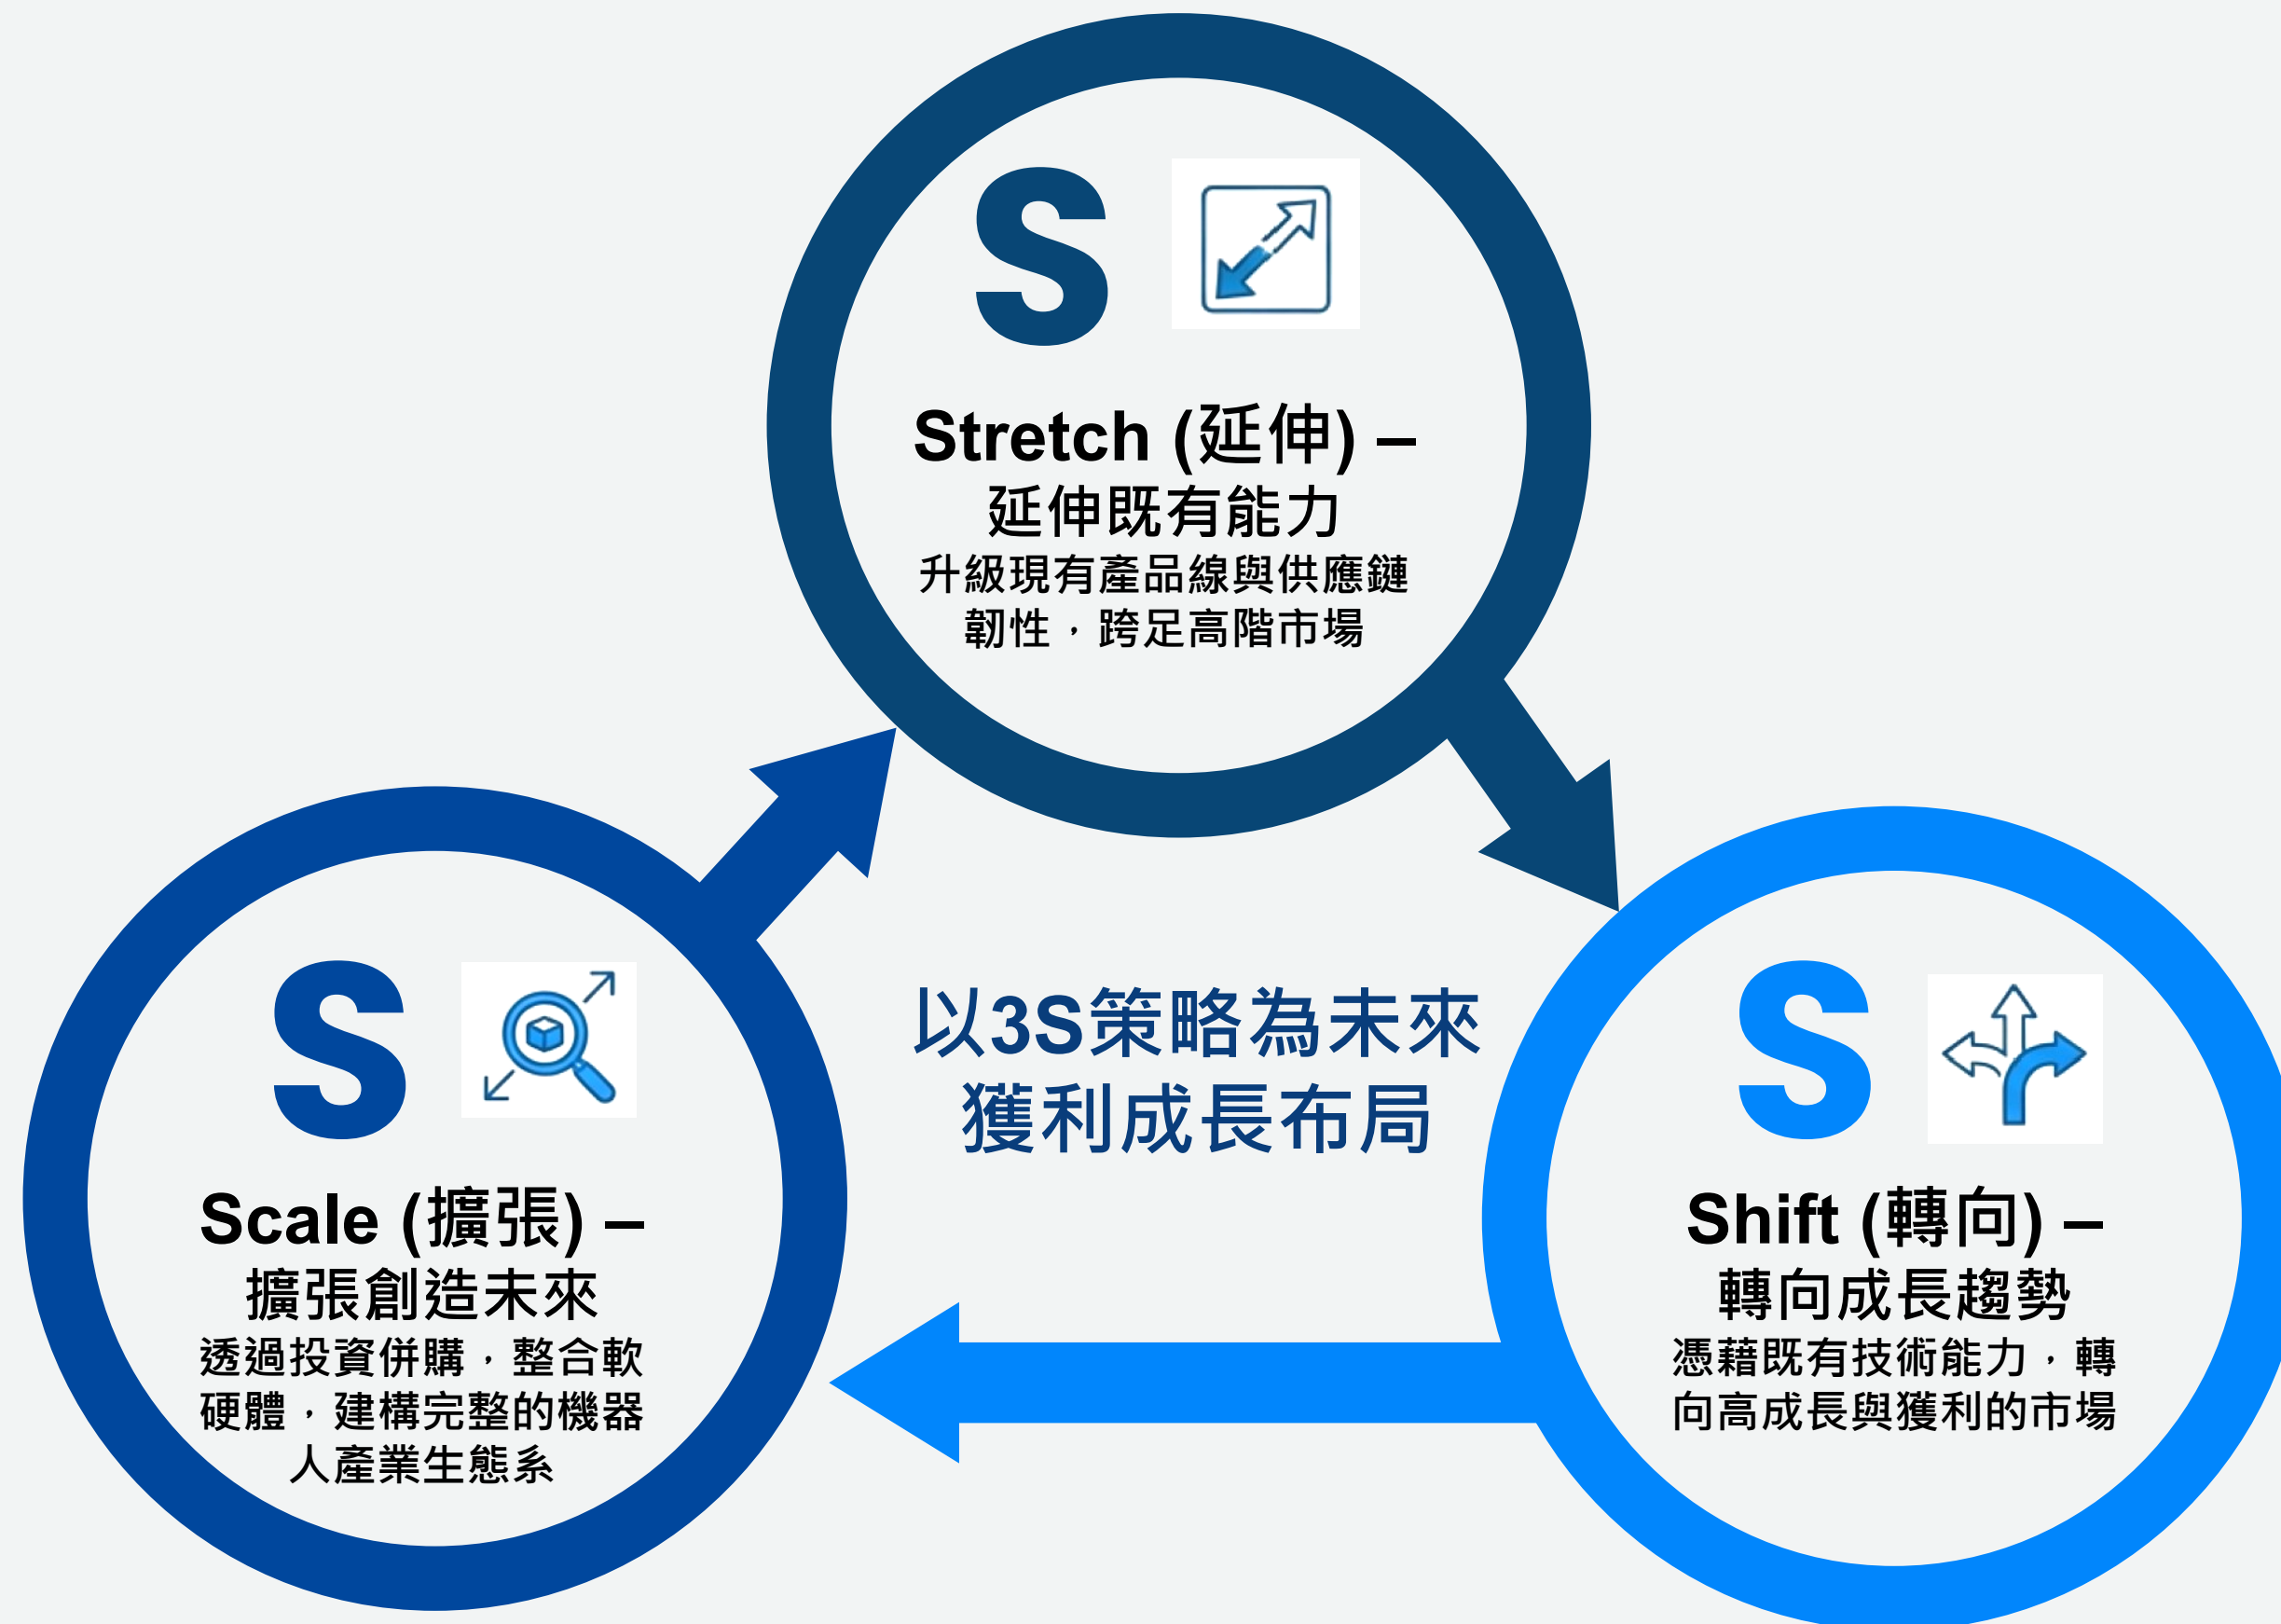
S

Stretch (延伸) –
延伸既有能力
升級現有產品線與供應鏈韌性，跨足高階市場

以3S策略為未來獲利成長布局

S

Scale (擴張) –
擴張創造未來
透過投資併購，整合軟硬體，建構完整的機器人產業生態系

S

Shift (轉向) –
轉向成長趨勢
憑藉既有技術能力，轉向高成長與獲利的市場